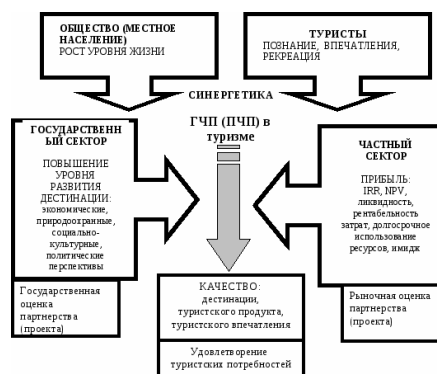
ОБЩЕСТВО (МЕСТНОЕ НАСЕЛЕНИЕ)
РОСТ УРОВНЯ ЖИЗНИ

ТУРИСТЫ
ПОЗНАНИЕ, ВПЕЧАТЛЕНИЯ, РЕКРЕАЦИЯ

СИНЕРГЕТИКА

ГЧП (ПЧП) в туризме

ГОСУДАРСТВЕННЫЙ СЕКТОР

ПОВЫШЕНИЕ УРОВНЯ РАЗВИТИЯ ДЕСТИНАЦИИ: экономические, природоохранные, социально-культурные, политические перспективы

ЧАСТНЫЙ СЕКТОР

ПРИБЫЛЬ: IRR, NPV, ликвидность, рентабельность затрат, долгосрочное использование ресурсов, имидж

Государственная оценка партнерства (проекта)

КАЧЕСТВО: дестинации, туристского продукта, туристского впечатления

Рыночная оценка партнерства (проекта)

Удовлетворение туристских потребностей